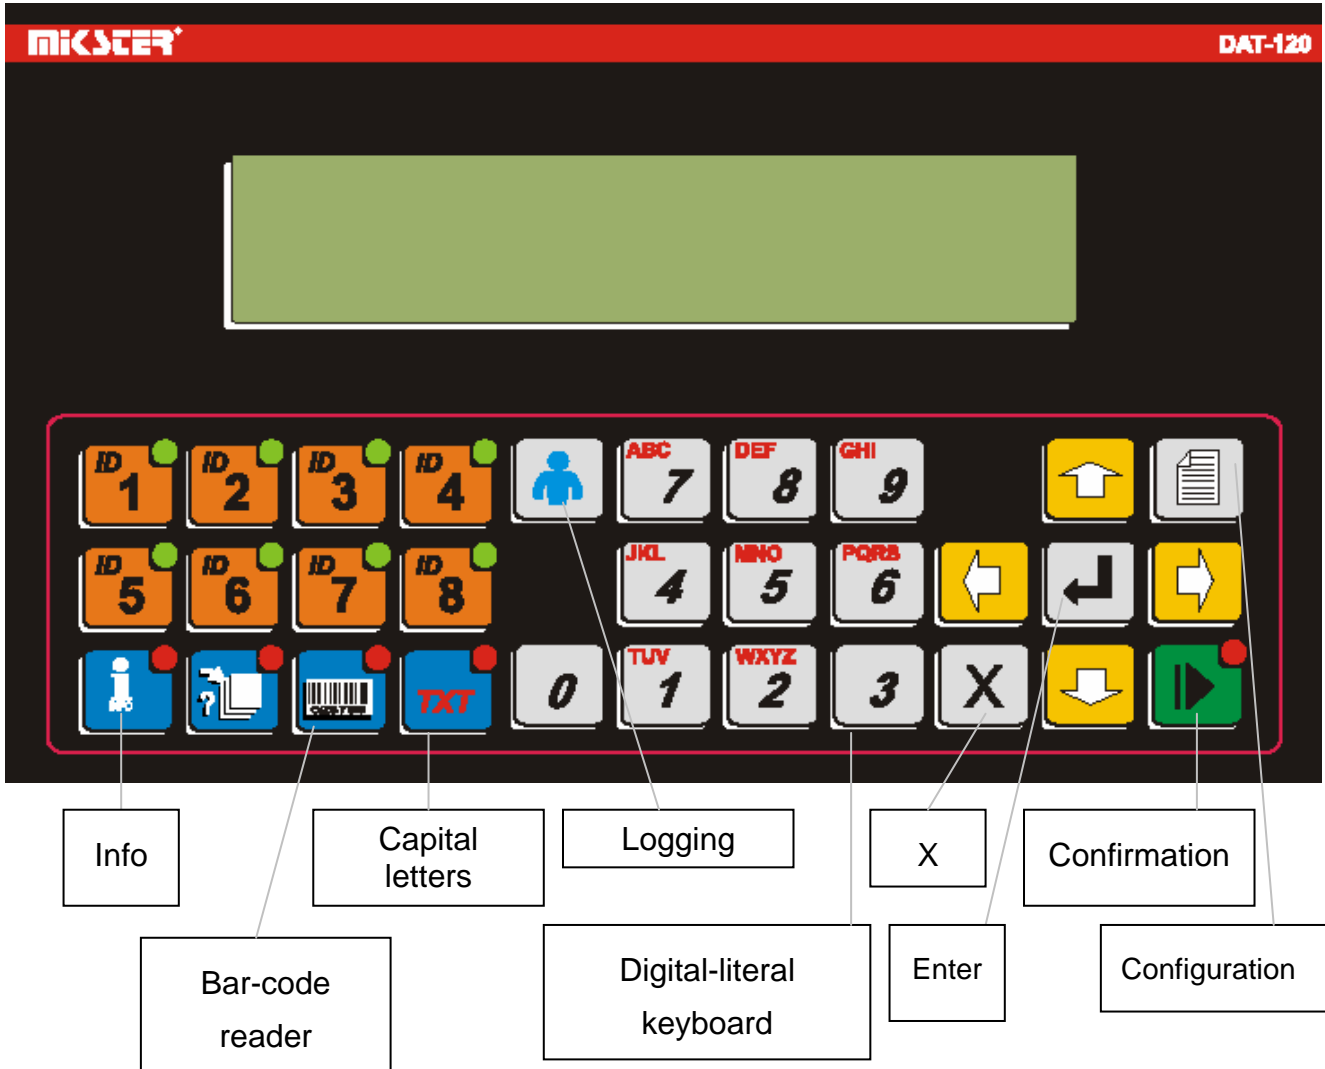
MIKSTER

DAT-120

ID 1
ID 2
ID 3
ID 4
ABC 7
DEF 8
GHI 9
ID 5
ID 6
ID 7
ID 8
JKL 4
MNO 5
PQRS 6
INFO
TXT
0
TUV 1
WXYZ 2
3
X

Info

Capital letters

Logging

X

Confirmation

Bar-code reader

Digital-literal keyboard

Enter

Configuration